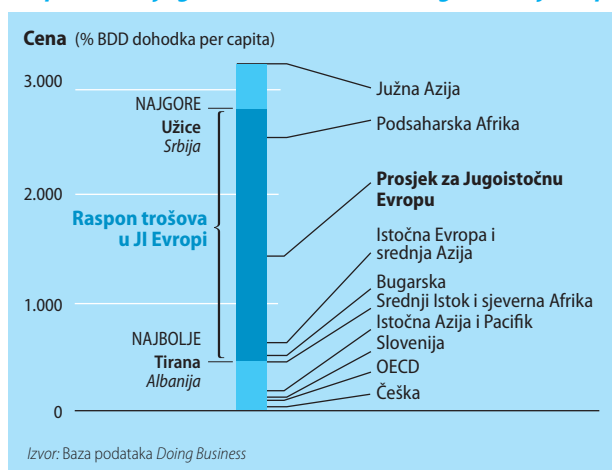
Cena (% BDD dohodka per capita)

3.000
2.000
1.000
0

NAJGORE
Užice
Srbija

Raspon troškova u JI Evropi

NAJBOLJE
Tirana
Albanija

Južna Azija
Podsaharska Afrika
Prosjek za Jugoistočnu Evropu
Istočna Evropa i srednja Azija
Bugarska
Srednji Istok i sjeverna Afrika
Istočna Azija i Pacifik
Slovenija
OECD
Češka

Izvor: Baza podataka Doing Business